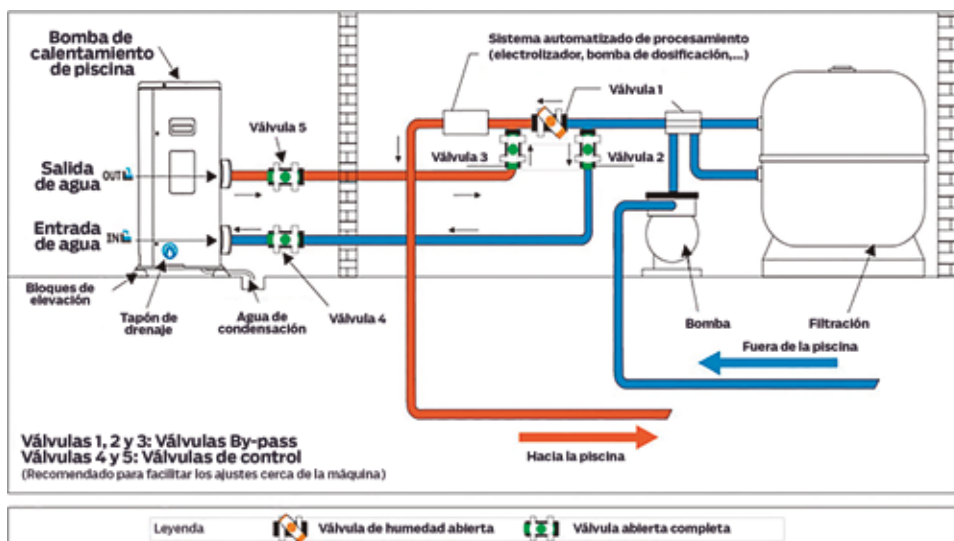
Bomba de calentamiento de piscina

Sistema automatizado de procesamiento (electrolizador, bomba de dosificación,...)

Válvula 1

Válvula 5

Válvula 3

Válvula 2

Salida de agua

OUT

Entrada de agua

IN

Bloques de elevación

Tapón de drenaje

Agua de condensación

Válvula 4

Bomba

Filtración

Fuera de la piscina

Válvulas 1, 2 y 3: Válvulas By-pass
Válvulas 4 y 5: Válvulas de control
(Recomendado para facilitar los ajustes cerca de la máquina)

Hacia la piscina

Leyenda

Válvula de humedad abierta

Válvula abierta completa